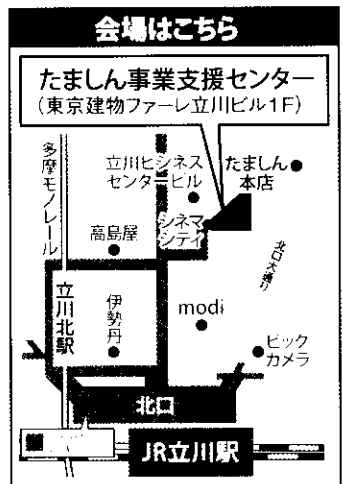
会場はこちら

たましん事業支援センター
(東京建物ファーレ立川ビル1F)

多摩モノレール

立川ビジネスセンタービル

たましん本店

シネマシティ

高島屋

北口大通り

立川北駅

伊勢丹

modi

ビックカメラ

北口

JR立川駅